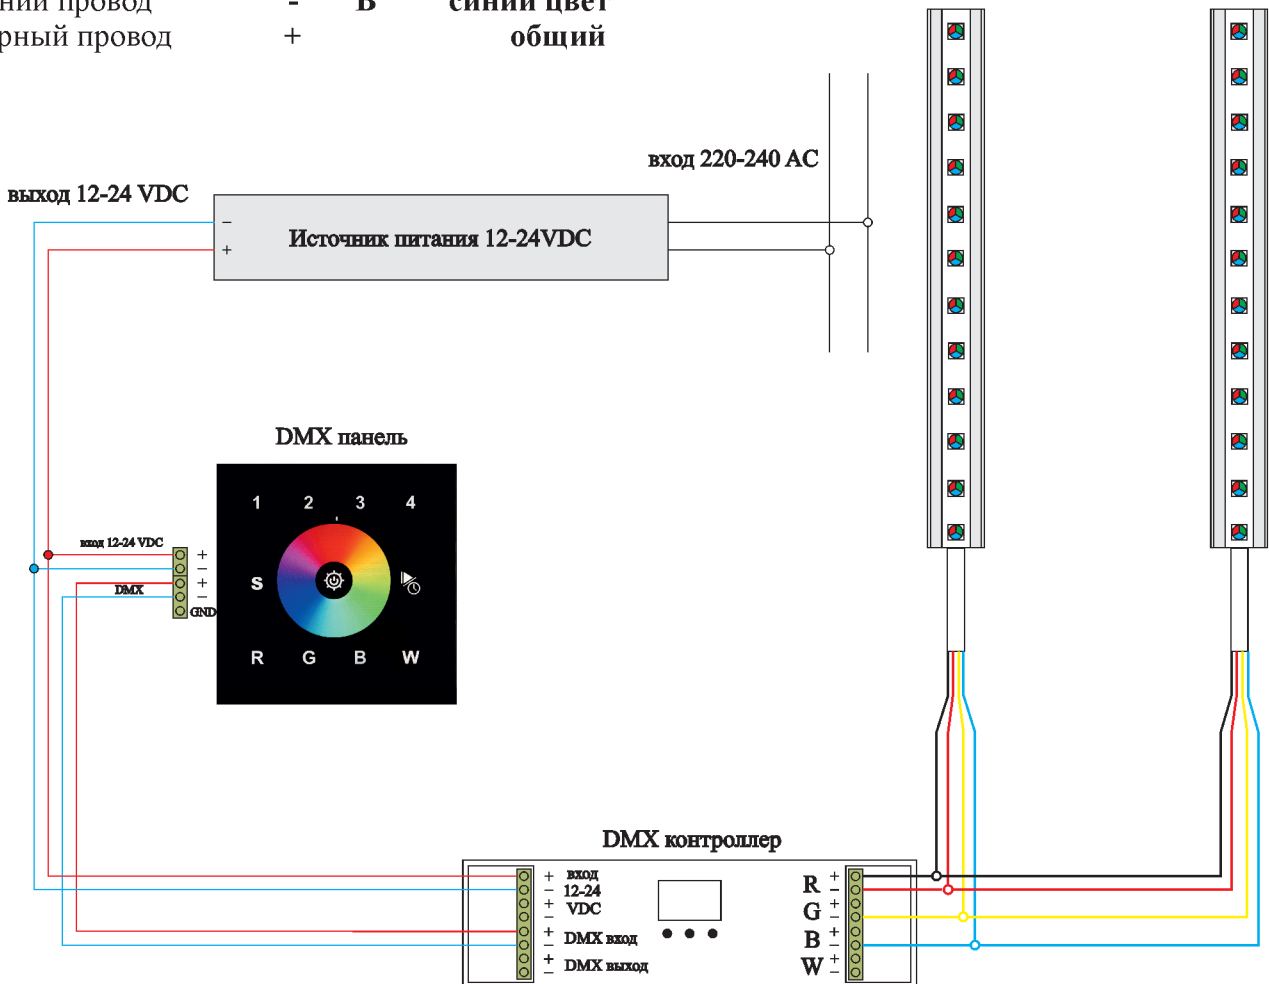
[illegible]ний провод - B синий цвет
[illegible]рный провод + общий

вход 220-240 AC

выход 12-24 VDC

–
+
Источник питания 12-24VDC

DMX панель

1 2 3 4
S
R G B W

вход 12-24 VDC
DMX
+
–
+
–
GND

DMX контроллер

+ вход
– 12-24
+ VDC
–
+ DMX вход
–
+ DMX выход
–

R +
–
G +
–
B +
–
W +
–